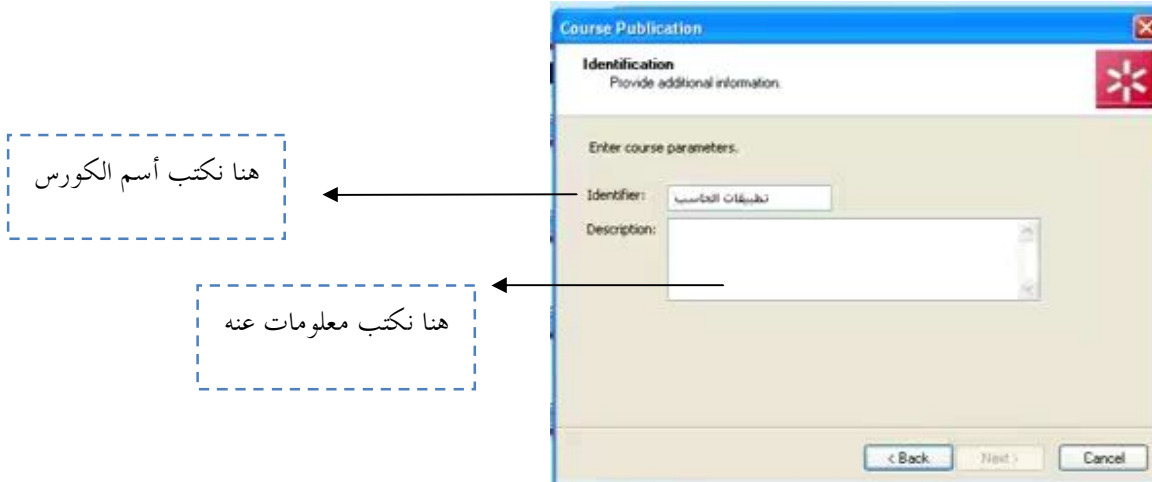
Course Publication

Identification
Provide additional information.

Enter course parameters.

Identifier: تطبيقات الحاسب

Description:

هنا نكتب أسم الكورس

هنا نكتب معلومات عنه

< Back

Next >

Cancel